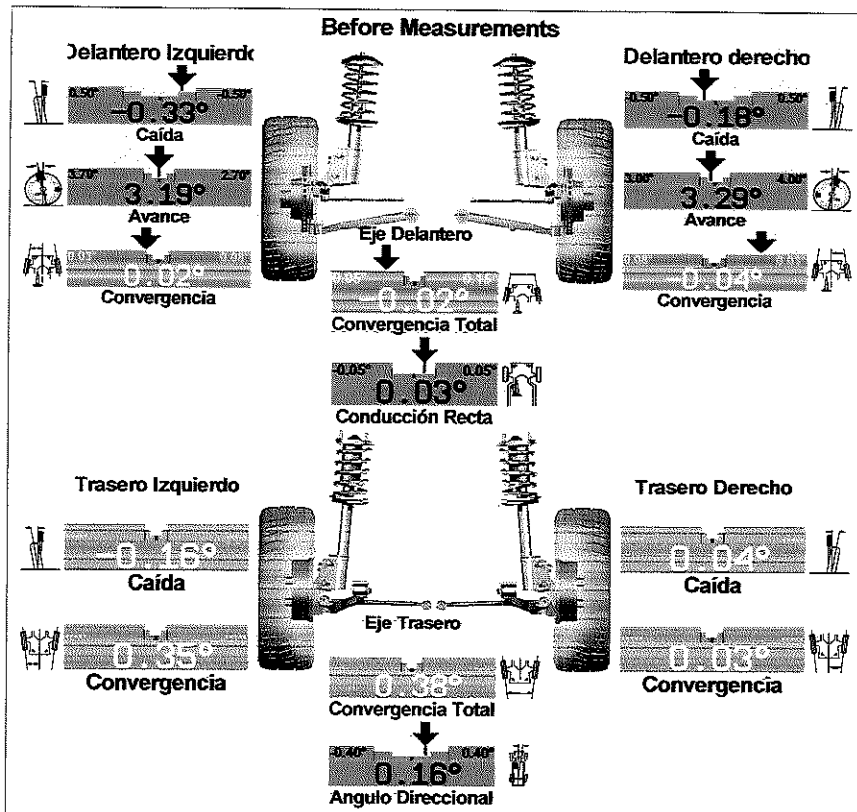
Before Measurements

Delantero Izquierdo
-0.50° -0.33° 0.50°
Caída
3.70° 3.19° 2.70°
Avance
0.01 0.02° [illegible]
Convergencia

Delantero derecho
-0.50° -0.18° 0.50°
Caída
3.00° 3.29° 4.00°
Avance
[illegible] 0.04° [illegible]
Convergencia

Eje Delantero
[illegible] -0.02° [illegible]
Convergencia Total

-0.05° 0.03° 0.05°
Conducción Recta

Trasero Izquierdo
-0.16°
Caída
0.35°
Convergencia

Trasero Derecho
0.04°
Caída
0.03°
Convergencia

Eje Trasero
0.38°
Convergencia Total

-0.40° 0.16° 0.40°
Angulo Direccional